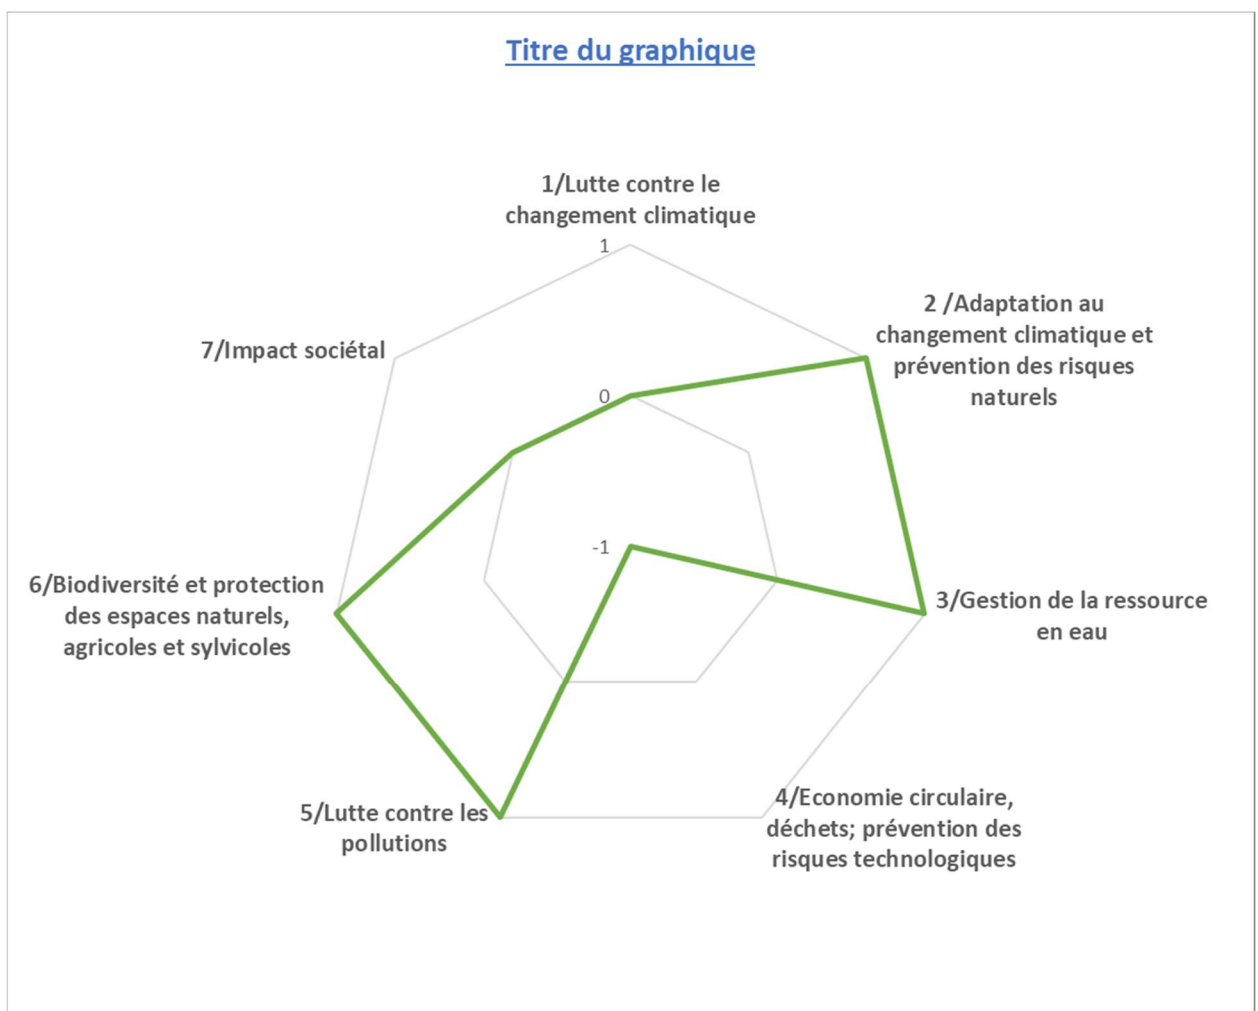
Titre du graphique

1/Lutte contre le changement climatique

1

0

-1

2 /Adaptation au changement climatique et prévention des risques naturels

3/Gestion de la ressource en eau

4/Economie circulaire, déchets; prévention des risques technologiques

5/Lutte contre les pollutions

6/Biodiversité et protection des espaces naturels, agricoles et sylvicoles

7/Impact sociétal